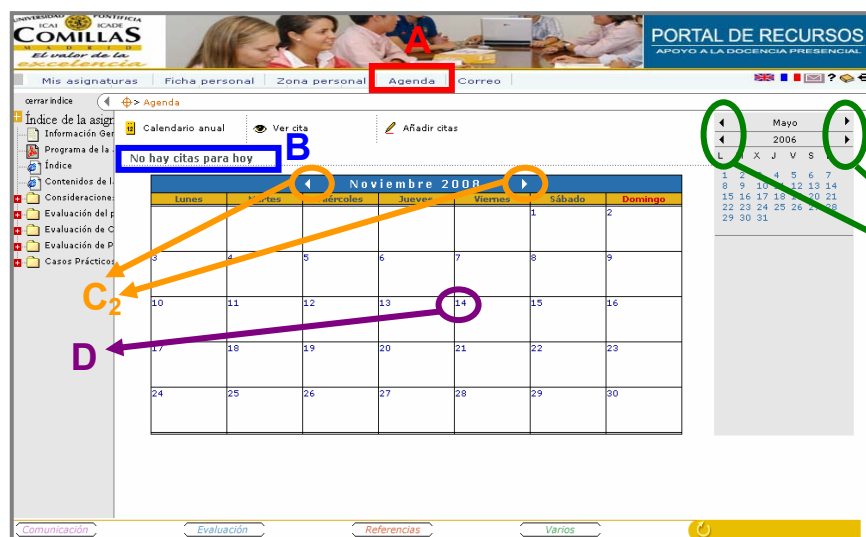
UNIVERSIDAD PONTIFICIA ICAI ICADE COMILLAS MADRID

El valor de la excelencia

PORTAL DE RECURSOS

APOYO A LA DOCENCIA PRESENCIAL

A

Mis asignaturas | Ficha personal | Zona personal | Agenda | Correo

cerrar índice

Agenda

Índice de la asig

Información Ge

Programa de la

Índice

Contenidos de l

Consideraciones

Evaluación del p

Evaluación de C

Evaluación de P

Casos Prácticos

Calendario anual

Ver cita

Añadir citas

No hay citas para hoy

B

Noviembre 2008

| Lunes | Martes | Miércoles | Jueves | Viernes | Sábado | Domingo |
|---|---|---|---|---|---|---|
| | | | | | 1 | 2 |
| 3 | 4 | 5 | 6 | 7 | 8 | 9 |
| 10 | 11 | 12 | 13 | 14 | 15 | 16 |
| 17 | 18 | 19 | 20 | 21 | 22 | 23 |
| 24 | 25 | 26 | 27 | 28 | 29 | 30 |

$C_2$

D

Mayo

2006

| L | M | X | J | V | S | D |
|---|---|---|---|---|---|---|
| 1 | 2 | 3 | 4 | 5 | 6 | 7 |
| 8 | 9 | 10 | 11 | 12 | 13 | 14 |
| 15 | 16 | 17 | 18 | 19 | 20 | 21 |
| 22 | 23 | 24 | 25 | 26 | 27 | 28 |
| 29 | 30 | 31 | | | | |

Comunicación | Evaluación | Referencias | Varios